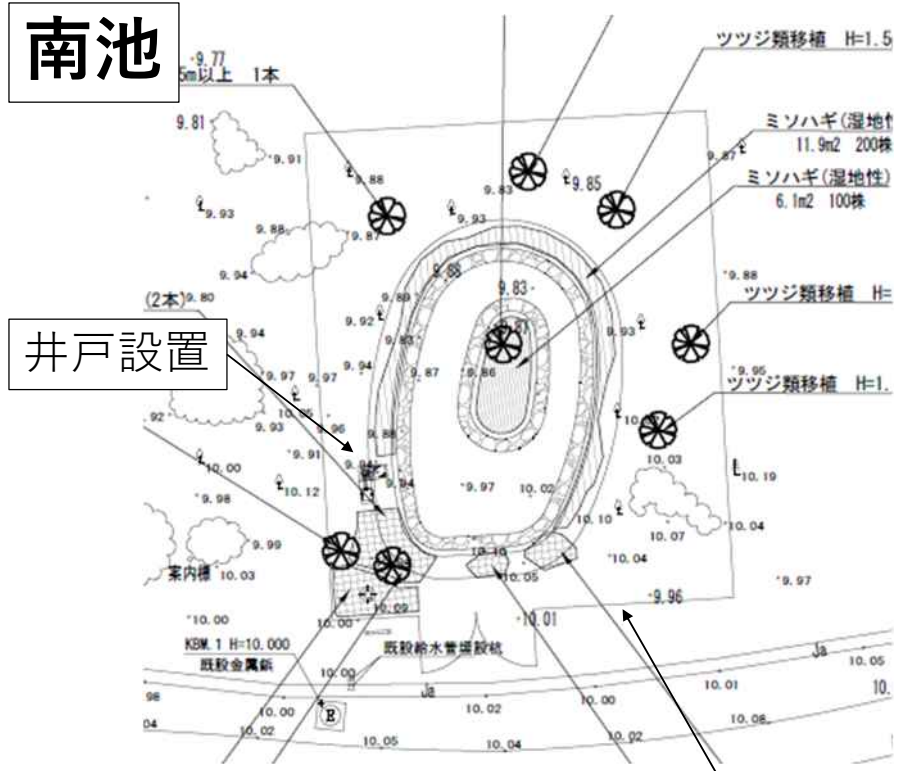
南池

9.77
5m以上 1本

ツツジ類移植 H=1.5

ミソハギ(湿地性
11.9m2 200株

ミソハギ(湿地性)
6.1m2 100株

9.81
9.91
9.88
9.83
9.85
9.87
9.93
9.93
9.88
9.87
9.94
9.88
9.88
9.83
(2本) 9.80
ツツジ類移植 H=
9.89
9.92
9.94
9.83
9.93
9.87
井戸設置
9.97
9.97
9.94
9.86
9.95
ツツジ類移植 H=1.
9.93
9.96
10.
92
9.88
9.91
10.00
9.94
10.03
10.12
9.97
10.02
10.19
9.98
10.10
10.04
10.07
9.99
10.10
10.04
案内標 10.03
10.05
9.97
9.96
10.00
10.09
10.00
10.01
KBM.1 H=10.000
既設金属鋲
既設給水管埋設杭
10.00
Ja
Ja
10.05
98
10.00
10.01
10.
10.00
10.02
04
10.08
10.02
E
10.05
10.04
10.02